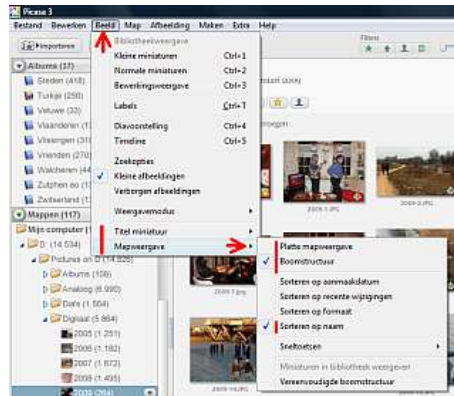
Picasa 3

Bestand Bewerken Beeld Map Afbeelding Maken Extra Help

Importeren

Filters

Albums (17)
Steden (418)
Turkije (250)
Veluwe (33)
Vlaanderen (1
Vissengen (31
Vrienden (27
Walcheren (1
Zutphen eo (1
Zwitserland (1

Mappen (117)
Mijn computer (
D: (14.534)
Pictures on D (14.826)
Albums (108)
Analoog (6.990)
Dia's (1.564)
Digitaal (5.864)
2005 (1.251)
2006 (1.182)
2007 (1.672)
2008 (1.495)
2009 (264)

Bibliotheekweergave
Kleine miniaturen Ctrl+1
Normale miniaturen Ctrl+2
Bewerkingsweergave Ctrl+3
Labels Ctrl+T
Diavoorstelling Ctrl+4
Timeline Ctrl+5
Zoekopties
Kleine afbeeldingen
Verborgen afbeeldingen
Weergavemodus
Titel miniatuur
Mapweergave

Platte mapweergave
Boomstructuur
Sorteren op aanmaakdatum
Sorteren op recente wijzigingen
Sorteren op formaat
Sorteren op naam
Sneltoetsen
Miniaturen in bibliotheek weergeven
Vereenvoudigde boomstructuur

2009-1.jpg
2009-2.jpg
2009-3.jpg
2009-7.jpg